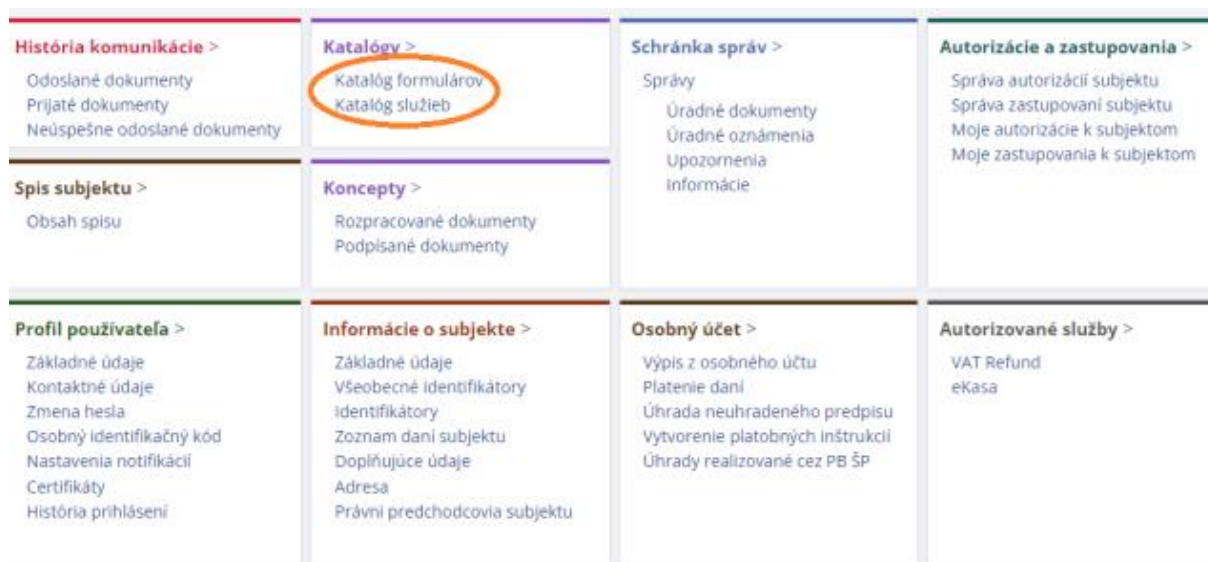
História komunikácie >
Odoslané dokumenty
Prijaté dokumenty
Neúspešne odoslané dokumenty

Spis subjektu >
Obsah spisu

Katalógy >
Katalóg formulárov
Katalóg služieb

Koncepty >
Rozpracované dokumenty
Podpísané dokumenty

Schránka správ >
Správy
Úradné dokumenty
Úradné oznámenia
Upozornenia
Informácie

Autorizácie a zastupovania >
Správa autorizácií subjektu
Správa zastupovaní subjektu
Moje autorizácie k subjektom
Moje zastupovania k subjektom

Profil používateľa >
Základné údaje
Kontaktné údaje
Zmena hesla
Osobný identifikačný kód
Nastavenia notifikácií
Certifikáty
História prihlásení

Informácie o subjekte >
Základné údaje
Všeobecné identifikátory
Identifikátory
Zoznam daní subjektu
Doplňujúce údaje
Adresa
Právni predchodcovia subjektu

Osobný účet >
Výpis z osobného účtu
Platenie daní
Úhrada neuhradeného predpisu
Vytvorenie platobných inštrukcií
Úhrady realizované cez PB ŠP

Autorizované služby >
VAT Refund
eKasa